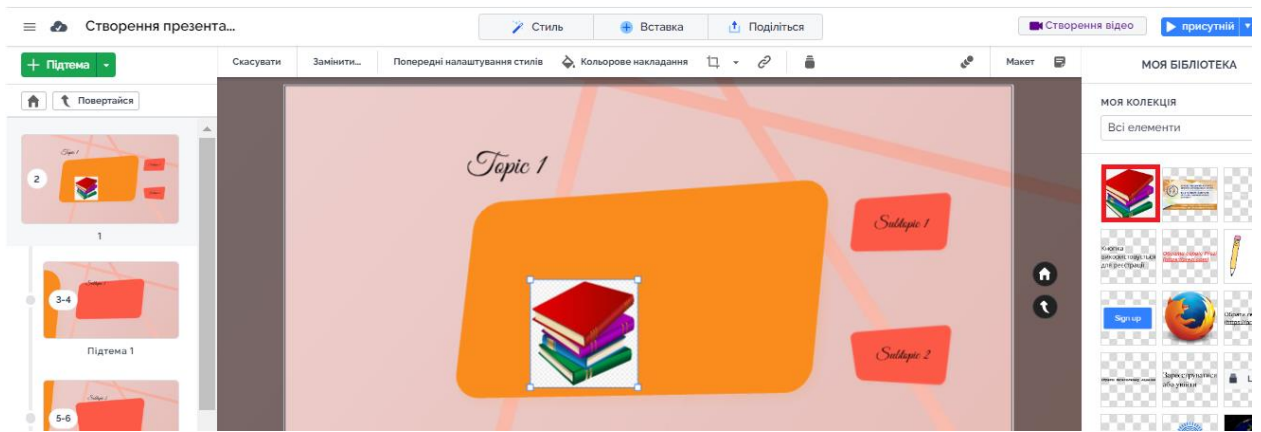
Створення презента...

Стиль
Вставка
Поділіться

Створення відео
присутній

Підтема

Повертайся

Скасувати
Замінити...
Попередні налаштування стилів
Кольорове накладання
Макет

МОЯ БІБЛІОТЕКА

МОЯ КОЛЕКЦІЯ
Всі елементи

2
Topic 1
1

3-4
Subtopic 1
Підтема 1

5-6
Subtopic 2

Topic 1
Subtopic 1
Subtopic 2

Кнопка використання для реєстрації
Sign up
Зареєструватися або увійти
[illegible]